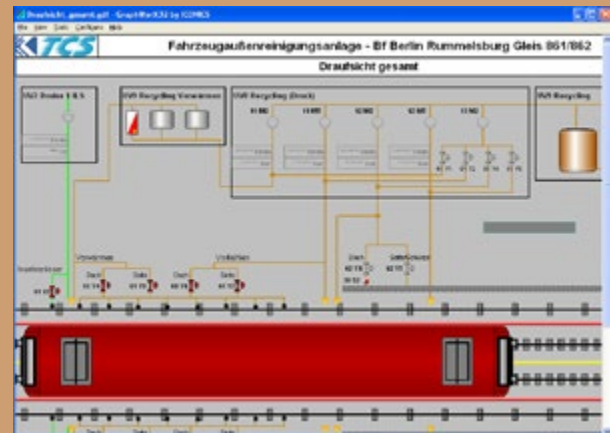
Draufsicht_gesamt.gdf - GraphWorX32 by ICONICS

File View Tools Configure Help

TCS

Fahrzeugaußenreinigungsanlage - Bf Berlin Rummelsburg Gleis 861/862

Draufsicht gesamt

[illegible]

BW Recycling Vorwaesser

BW Recycling (Druck)

BW Recycling

Vorwaesser

Dach

Seite

Dach

Seite

Vorlaufbad

Dach

Seite

Dach

Seitenbürsten

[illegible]